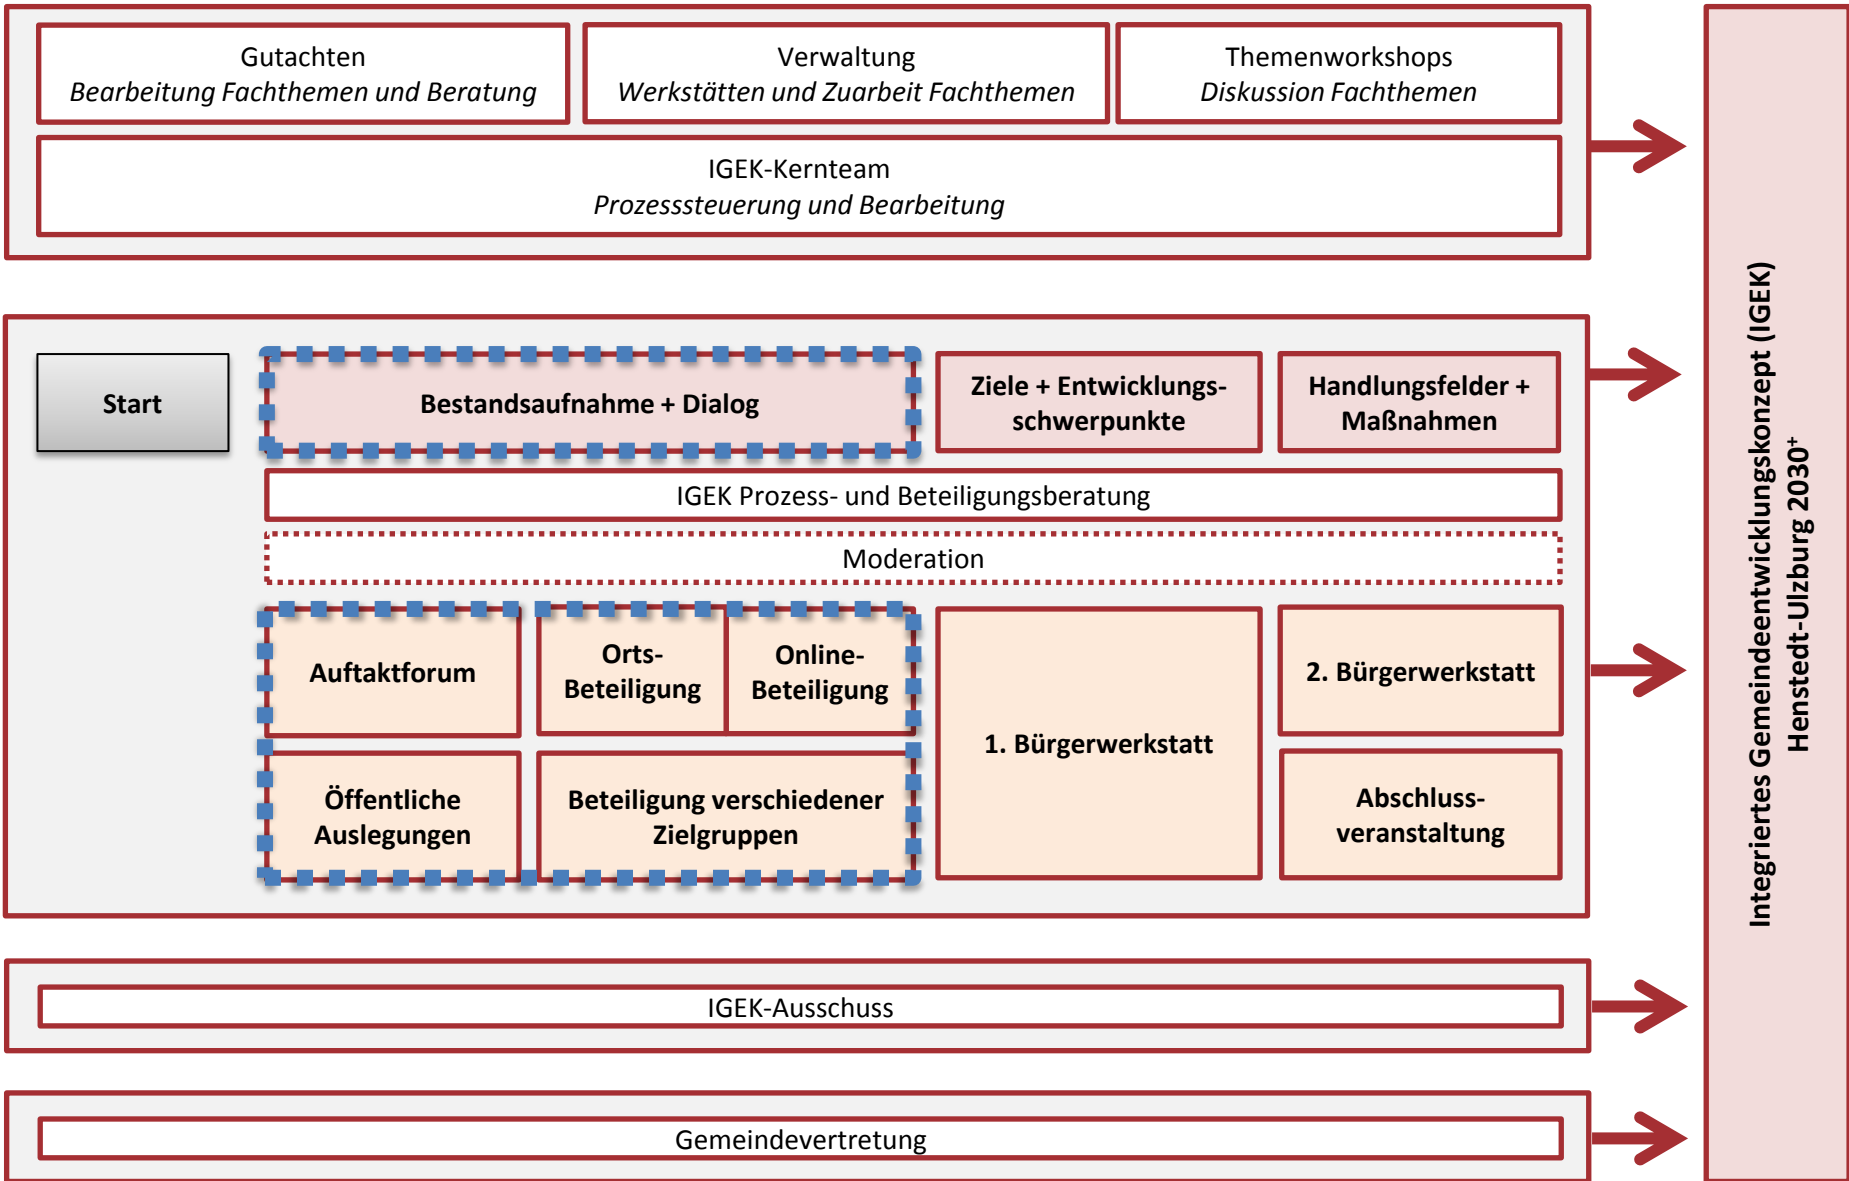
Gutachten
*Bearbeitung Fachthemen und Beratung*

Verwaltung
*Werkstätten und Zuarbeit Fachthemen*

Themenworkshops
*Diskussion Fachthemen*

IGEK-Kernteam
*Prozesssteuerung und Bearbeitung*

Start

Bestandsaufnahme + Dialog

Ziele + Entwicklungsschwerpunkte

Handlungsfelder + Maßnahmen

IGEK Prozess- und Beteiligungsberatung

Moderation

Auftaktforum

Orts-Beteiligung

Online-Beteiligung

Öffentliche Auslegungen

Beteiligung verschiedener Zielgruppen

1. Bürgerwerkstatt

2. Bürgerwerkstatt

Abschlussveranstaltung

IGEK-Ausschuss

Gemeindevertretung

Integriertes Gemeindeentwicklungskonzept (IGEK) Henstedt-Ulzburg 2030$^+$